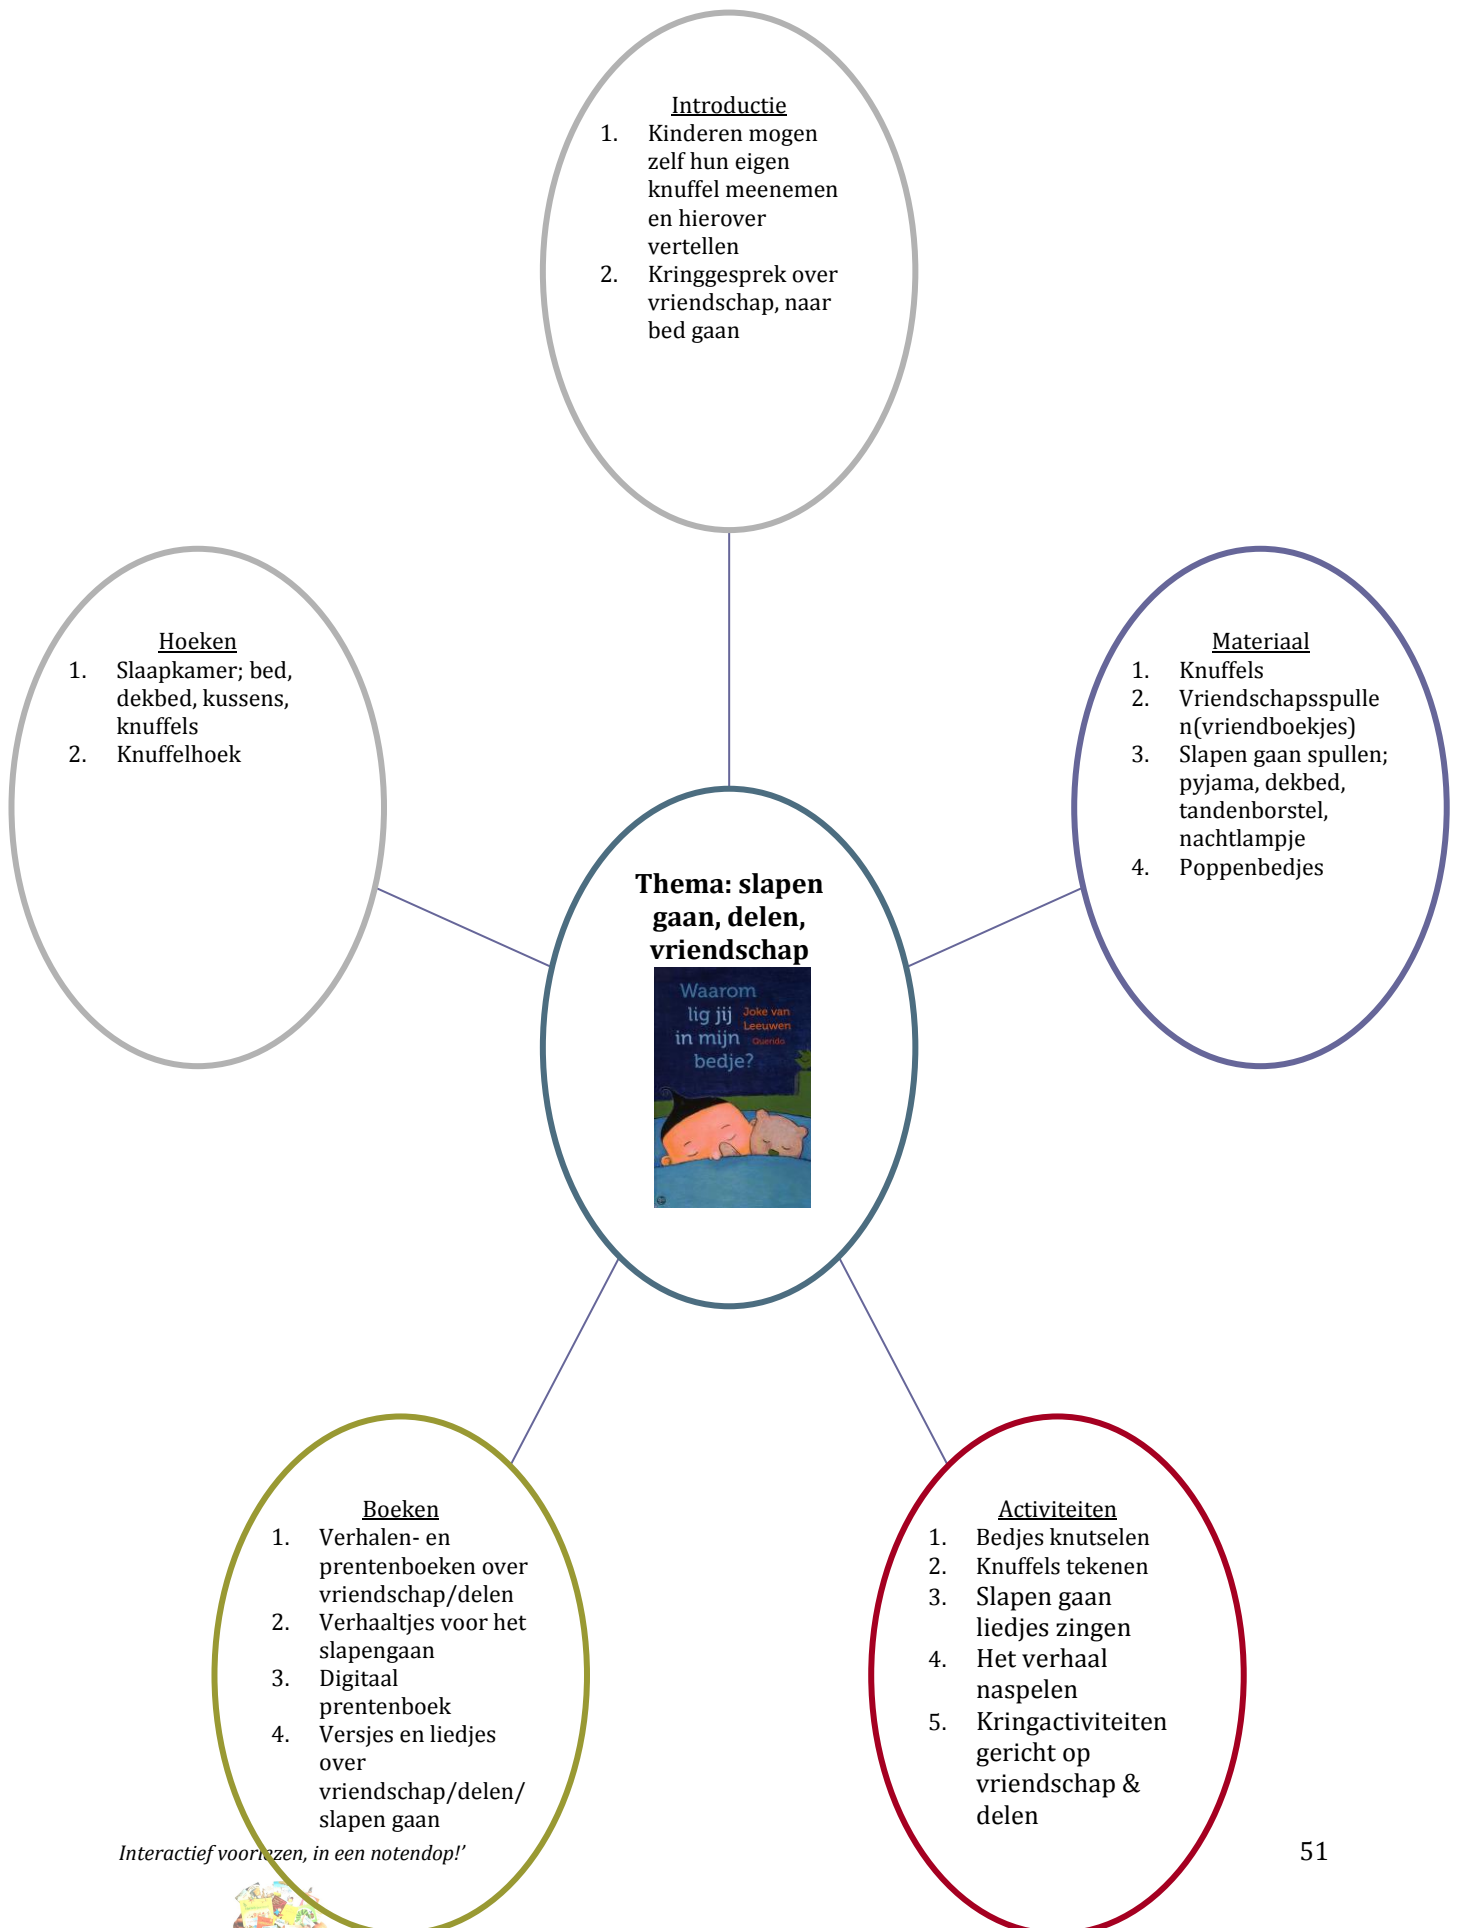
Introductie
1. Kinderen mogen zelf hun eigen knuffel meenemen en hierover vertellen
2. Kringgesprek over vriendschap, naar bed gaan

Hoeken
1. Slaapkamer; bed, dekbed, kussens, knuffels
2. Knuffelhoek

Materiaal
1. Knuffels
2. Vriendschapsspullen(vriendboekjes)
3. Slapen gaan spullen; pyjama, dekbed, tandenborstel, nachtlampje
4. Poppenbedjes

Thema: slapen gaan, delen, vriendschap

Waarom lig jij in mijn bedje?
Joke van Leeuwen
Querido

Boeken
1. Verhalen- en prentenboeken over vriendschap/delen
2. Verhaaltjes voor het slapengaan
3. Digitaal prentenboek
4. Versjes en liedjes over vriendschap/delen/ slapen gaan

Activiteiten
1. Bedjes knutselen
2. Knuffels tekenen
3. Slapen gaan liedjes zingen
4. Het verhaal naspelen
5. Kringactiviteiten gericht op vriendschap & delen

Interactief voor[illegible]zen, in een notendop!'

51